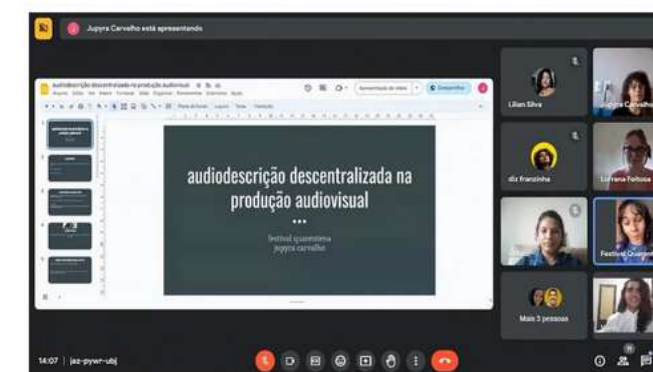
Jupyra Carvalho está apresentando

audiodescrição descentralizada na produção audiovisual

Apresentação de slides

Compartilhar

audiodescrição descentralizada na produção audiovisual

•••

festival quarentena
jupyra carvalho

Lilian Silva

Jupyra Carvalho

diz franzinha

Lorrana Feitosa

Festival Quarentena

Mais 3 pessoas

14:07 | jaz-pywr-ubj